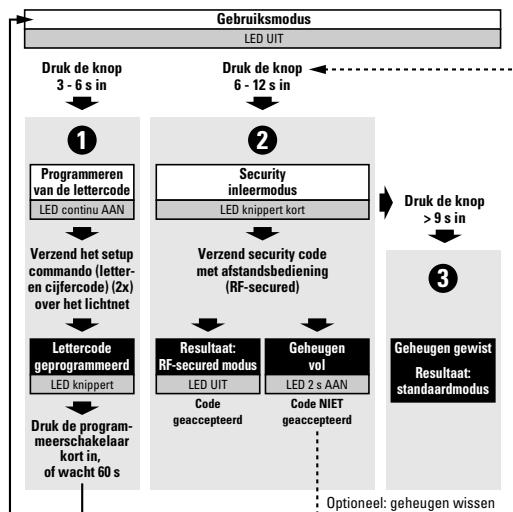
Gebruiksmodus

LED UIT

Druk de knop 3 - 6 s in

Druk de knop 6 - 12 s in

1

Programmeren van de lettercode

LED continu AAN

Verzend het setup commando (letter- en cijfercode) (2x) over het lichtnet

Lettercode geprogrammeerd

LED knippert

Druk de programmeerschakelaar kort in, of wacht 60 s

2

Security inleermodus

LED knippert kort

Verzend security code met afstandsbediening (RF-secured)

Resultaat: RF-secured modus

LED UIT

Code geaccepteerd

Geheugen vol

LED 2 s AAN

Code NIET geaccepteerd

Druk de knop > 9 s in

3

Geheugen gewist

Resultaat: standaardmodus

Optioneel: geheugen wissen